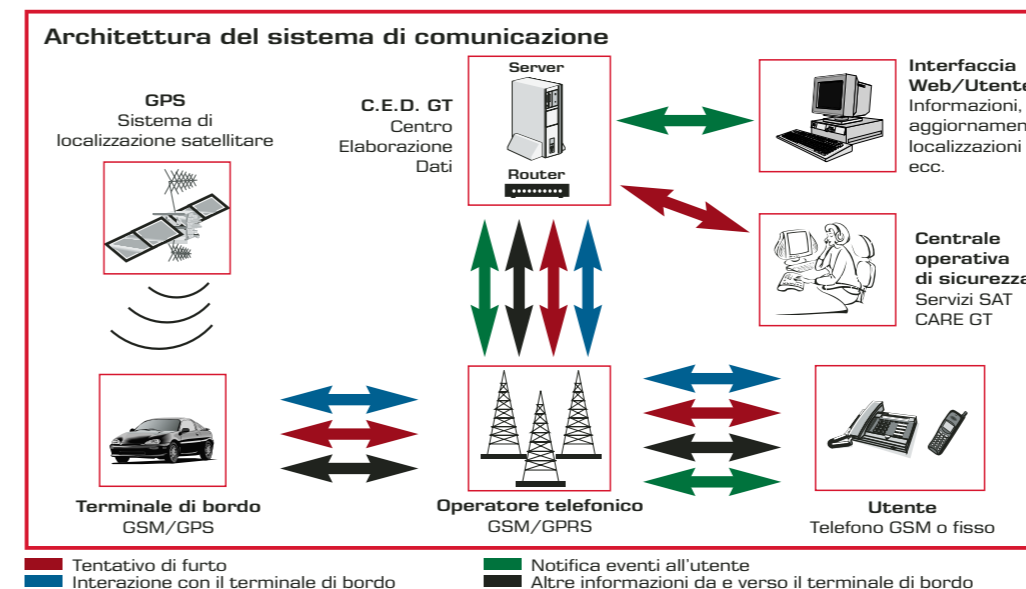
Architettura del sistema di comunicazione

GPS
Sistema di localizzazione satellitare

C.E.D. GT
Centro Elaborazione Dati

Server

Router

Interfaccia Web/Utente
Informazioni, aggiornamen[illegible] localizzazioni ecc.

Centrale operativa di sicurezza
Servizi SAT CARE GT

Terminale di bordo
GSM/GPS

Operatore telefonico
GSM/GPRS

Utente
Telefono GSM o fisso

Tentativo di furto
Interazione con il terminale di bordo
Notifica eventi all'utente
Altre informazioni da e verso il terminale di bordo